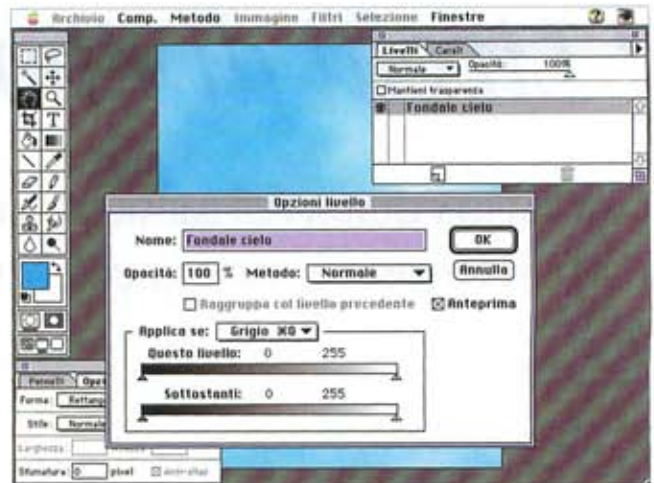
Archivio Comp. Metodo Immagine Filtri Selezione Finestre

Livelli Canali
Normale Opacità: 100%
Mantieni trasparenza
Fondale cielo

Opzioni livello
Nome: Fondale cielo
OK
Opacità: 100 % Metodo: Normale
Annulla
Raggruppa col livello precedente
Anteprima
Applica se: Grigio ⌘0
Questo livello: 0 255
Sottostanti: 0 255

Pennelli Opz
Forma: Rettang
Stile: Normale
Larghezza:
Sfumatura: 0 pixel Anti-alias